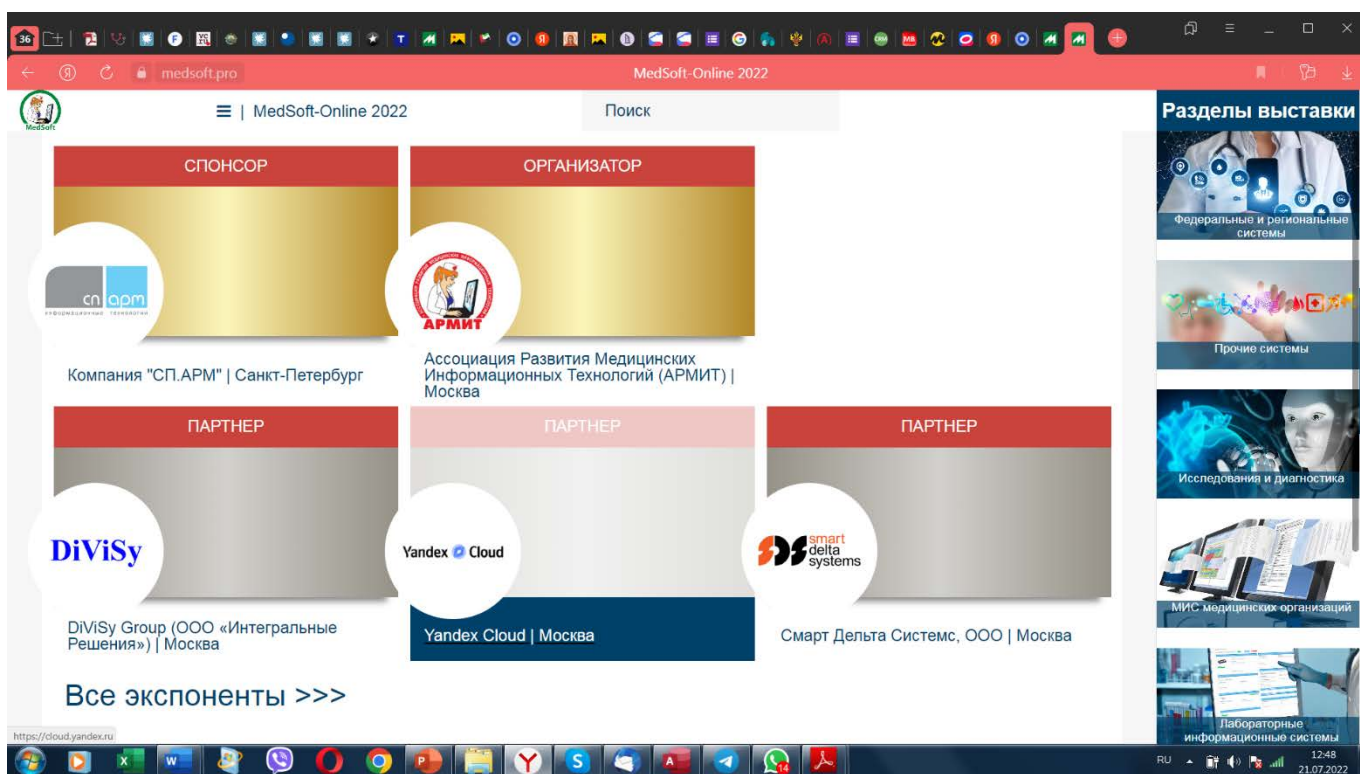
36

medsoft.pro

MedSoft-Online 2022

MedSoft

☰ | MedSoft-Online 2022

Поиск

Разделы выставки

СПОНСОР

сп арм
информационные технологии

Компания "СП.АРМ" | Санкт-Петербург

ОРГАНИЗАТОР

АРМИТ

Ассоциация Развития Медицинских Информационных Технологий (АРМИТ) | Москва

Федеральные и региональные системы

Прочие системы

ПАРТНЕР

DiViSy

DiViSy Group (ООО «Интегральные Решения») | Москва

ПАРТНЕР

Yandex Cloud

Yandex Cloud | Москва

ПАРТНЕР

smart delta systems

Смарт Дельта Системс, ООО | Москва

Исследования и диагностика

МИС медицинских организаций

Все экспоненты >>>

Лабораторные информационные системы

https://cloud.yandex.ru

RU

12:48
21.07.2022